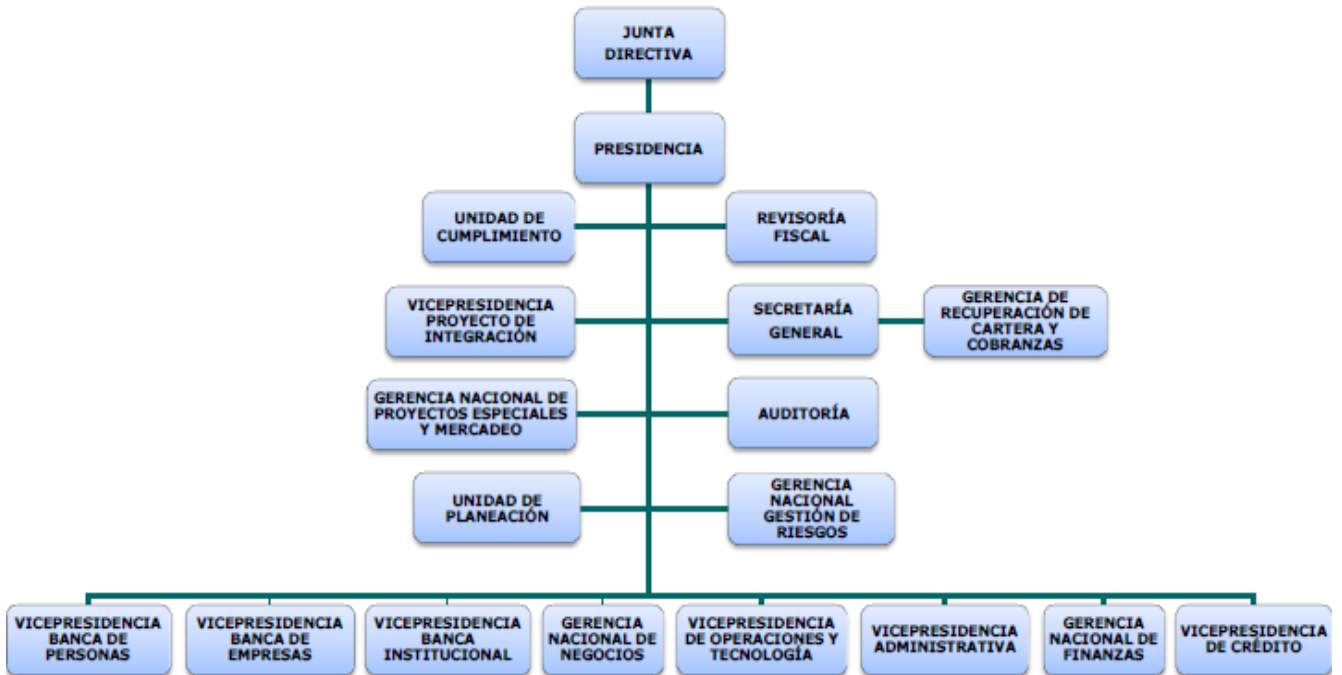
JUNTA DIRECTIVA

PRESIDENCIA

UNIDAD DE CUMPLIMIENTO

REVISORÍA FISCAL

VICEPRESIDENCIA PROYECTO DE INTEGRACIÓN

SECRETARÍA GENERAL

GERENCIA DE RECUPERACIÓN DE CARTERA Y COBRANZAS

GERENCIA NACIONAL DE PROYECTOS ESPECIALES Y MERCADEO

AUDITORÍA

UNIDAD DE PLANEACIÓN

GERENCIA NACIONAL GESTIÓN DE RIESGOS

VICEPRESIDENCIA BANCA DE PERSONAS

VICEPRESIDENCIA BANCA DE EMPRESAS

VICEPRESIDENCIA BANCA INSTITUCIONAL

GERENCIA NACIONAL DE NEGOCIOS

VICEPRESIDENCIA DE OPERACIONES Y TECNOLOGÍA

VICEPRESIDENCIA ADMINISTRATIVA

GERENCIA NACIONAL DE FINANZAS

VICEPRESIDENCIA DE CRÉDITO